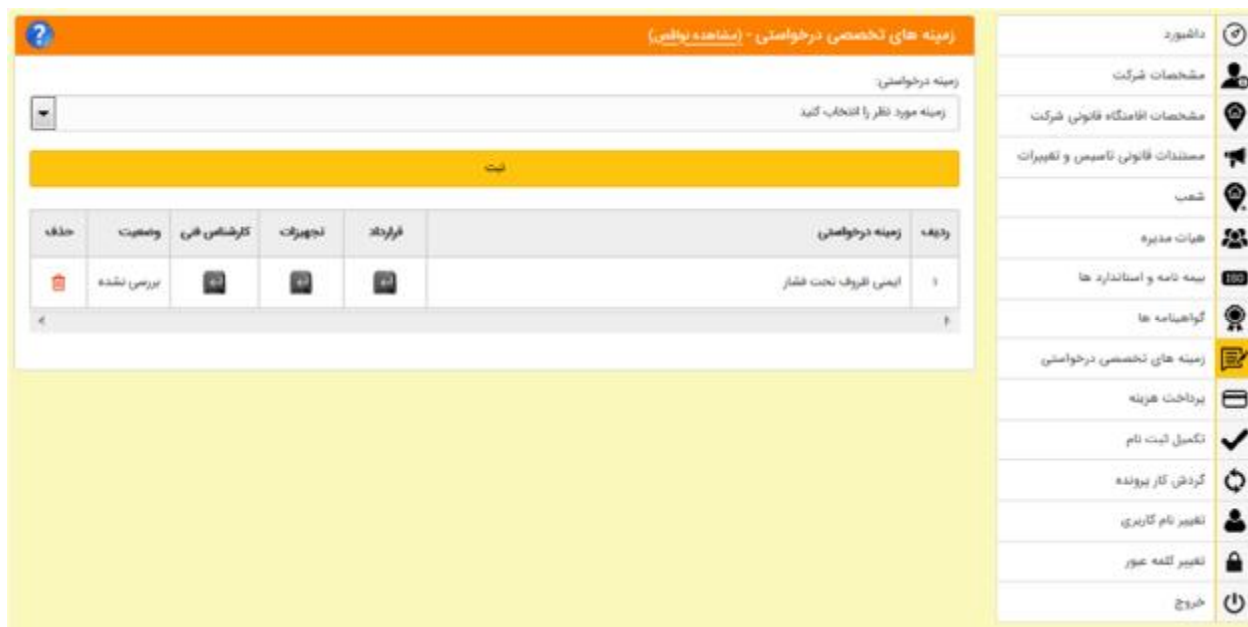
داشبورد
مشخصات شرکت
مشخصات اقامتگاه قانونی شرکت
مستندات قانونی تاسیس و تغییرات
شعب
هیات مدیره
بیمه نامه و استانداردها
گواهینامه ها
زمینه های تخصصی درخواستی
پرداخت هزینه
تکمیل ثبت نام
گردش کار پرونده
تغییر نام کاربری
تغییر کلمه عبور
خروج

زمینه های تخصصی درخواستی - (مشاهده نواقص)

زمینه درخواستی:
زمینه مورد نظر را انتخاب کنید

ثبت

| ردیف | زمینه درخواستی | قرارداد | تجهیزات | کارشناس فنی | وضعیت | حذف |
|---|---|---|---|---|---|---|
| ۱ | ایمنی ظروف تحت فشار | | | | بررسی نشده | |